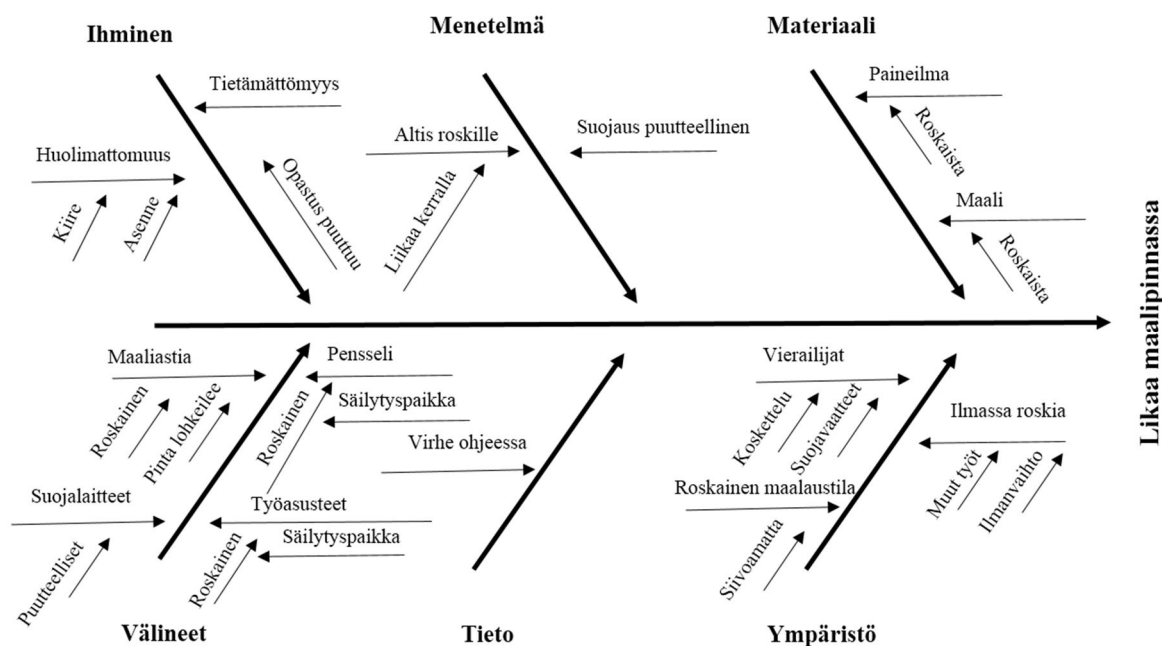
Ihminen

Tietämättömyys

Huolimattomuus

Kiire

Asenne

Opastus puuttuu

Menetelmä

Altis roskille

Suojaus puutteellinen

Liikaa kerralla

Materiaali

Paineilma

Roskaista

Maali

Roskaista

Likaa maalipinnassa

Maaliastia

Roskainen

Pinta lohkeilee

Suojalaitteet

Puutteelliset

Pensseli

Säilytyspaikka

Roskainen

Työasusteet

Säilytyspaikka

Roskainen

Välineet

Virhe ohjeessa

Tieto

Vierailijat

Koskettelu

Suojavaatteet

Roskainen maalaustila

Siivoamatta

Ilmassa roskia

Muut työt

Ilmanvaihto

Ympäristö